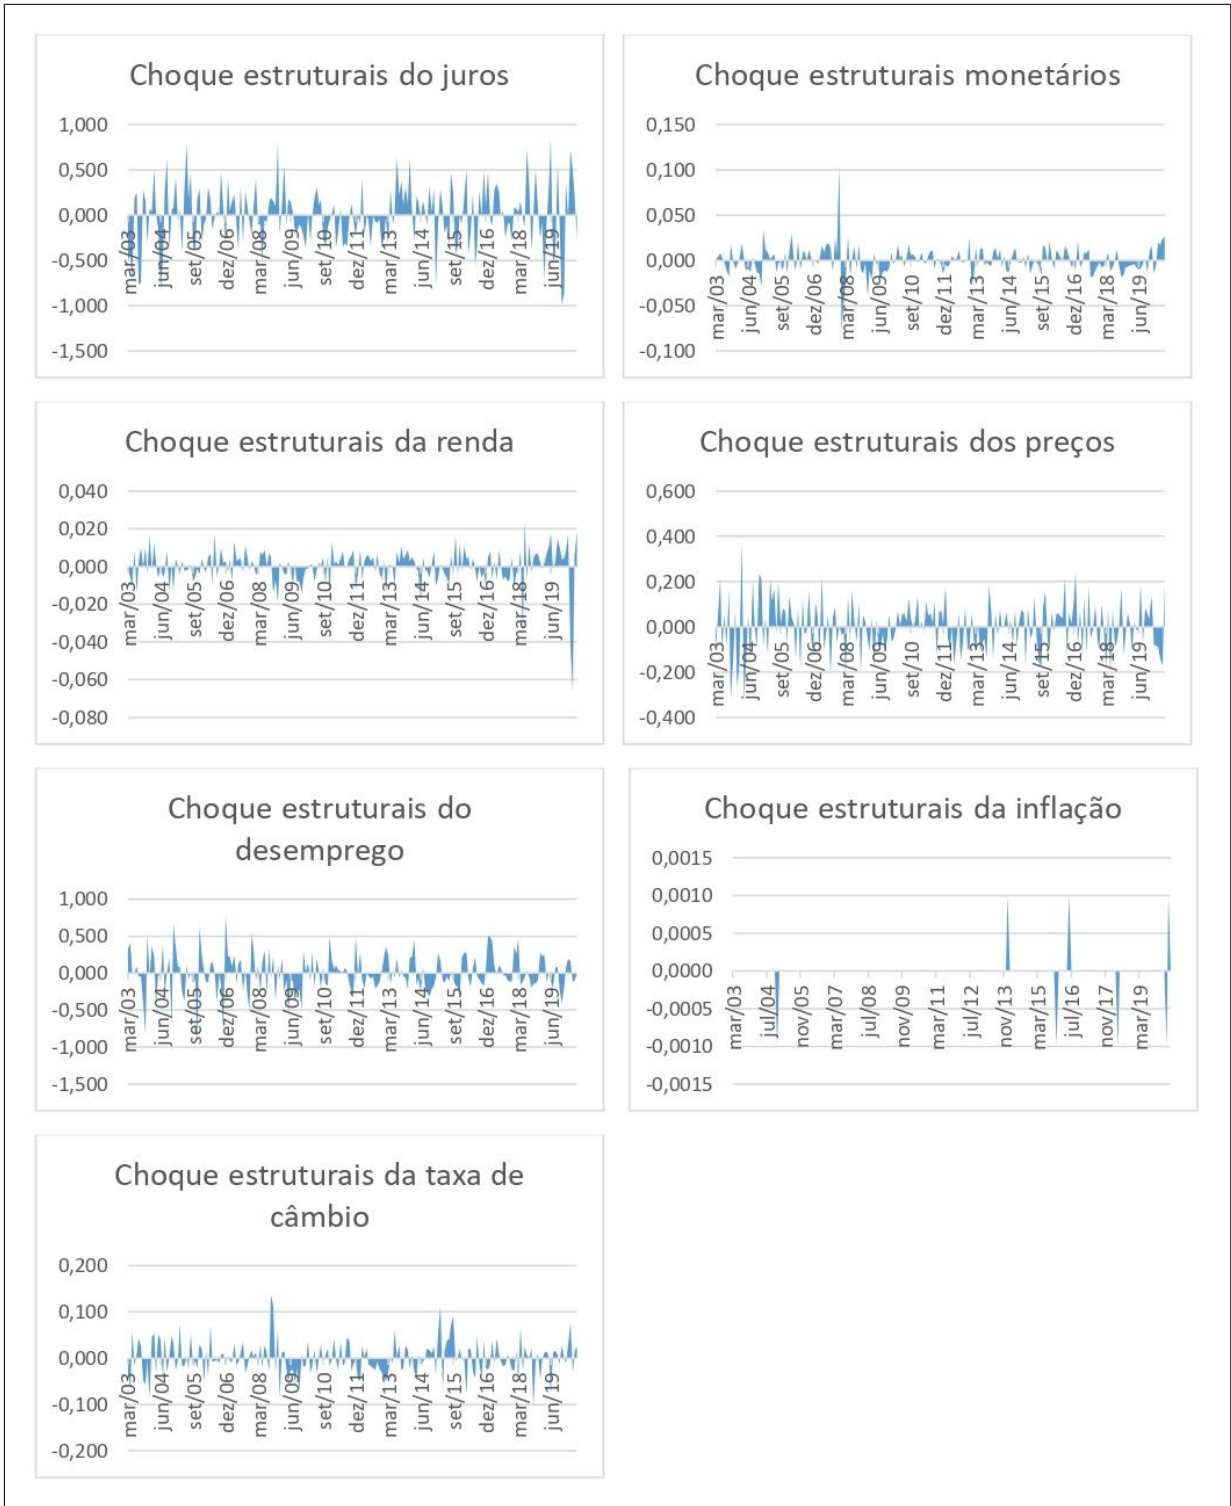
Choque estruturais do juros

1,000
0,500
0,000
-0,500
-1,000
-1,500

mar/03 jun/04 set/05 dez/06 mar/08 jun/09 set/10 dez/11 mar/13 jun/14 set/15 dez/16 mar/18 jun/19

Choque estruturais monetários

0,150
0,100
0,050
0,000
-0,050
-0,100

mar/03 jun/04 set/05 dez/06 mar/08 jun/09 set/10 dez/11 mar/13 jun/14 set/15 dez/16 mar/18 jun/19

Choque estruturais da renda

0,040
0,020
0,000
-0,020
-0,040
-0,060
-0,080

mar/03 jun/04 set/05 dez/06 mar/08 jun/09 set/10 dez/11 mar/13 jun/14 set/15 dez/16 mar/18 jun/19

Choque estruturais dos preços

0,600
0,400
0,200
0,000
-0,200
-0,400

mar/03 jun/04 set/05 dez/06 mar/08 jun/09 set/10 dez/11 mar/13 jun/14 set/15 dez/16 mar/18 jun/19

Choque estruturais do desemprego

1,000
0,500
0,000
-0,500
-1,000
-1,500

mar/03 jun/04 set/05 dez/06 mar/08 jun/09 set/10 dez/11 mar/13 jun/14 set/15 dez/16 mar/18 jun/19

Choque estruturais da inflação

0,0015
0,0010
0,0005
0,0000
-0,0005
-0,0010
-0,0015

mar/03 jul/04 nov/05 mar/07 jul/08 nov/09 mar/11 jul/12 nov/13 mar/15 jul/16 nov/17 mar/19

Choque estruturais da taxa de câmbio

0,200
0,100
0,000
-0,100
-0,200

mar/03 jun/04 set/05 dez/06 mar/08 jun/09 set/10 dez/11 mar/13 jun/14 set/15 dez/16 mar/18 jun/19